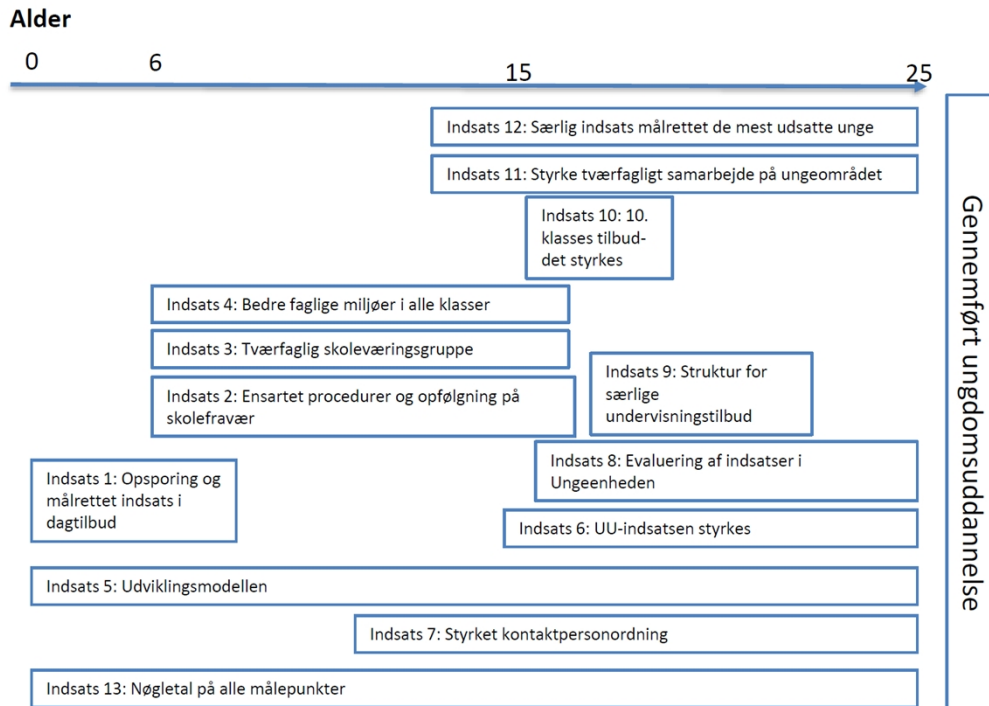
Alder

0 6 15 25

Indsats 12: Særlig indsats målrettet de mest udsatte unge

Indsats 11: Styrke tværfagligt samarbejde på ungeområdet

Indsats 10: 10. klasses tilbud-det styrkes

Indsats 4: Bedre faglige miljøer i alle klasser

Indsats 3: Tværfaglig skoleværingsgruppe

Indsats 9: Struktur for særlige undervisningstilbud

Indsats 2: Ensartet procedurer og opfølgning på skolefravær

Indsats 8: Evaluering af indsatser i Ungeenheden

Indsats 1: Opsporing og målrettet indsats i dagtilbud

Indsats 6: UU-indsatsen styrkes

Indsats 5: Udviklingsmodellen

Indsats 7: Styrket kontaktpersonordning

Indsats 13: Nøgletal på alle målepunkter

Gennemført ungdomsuddannelse